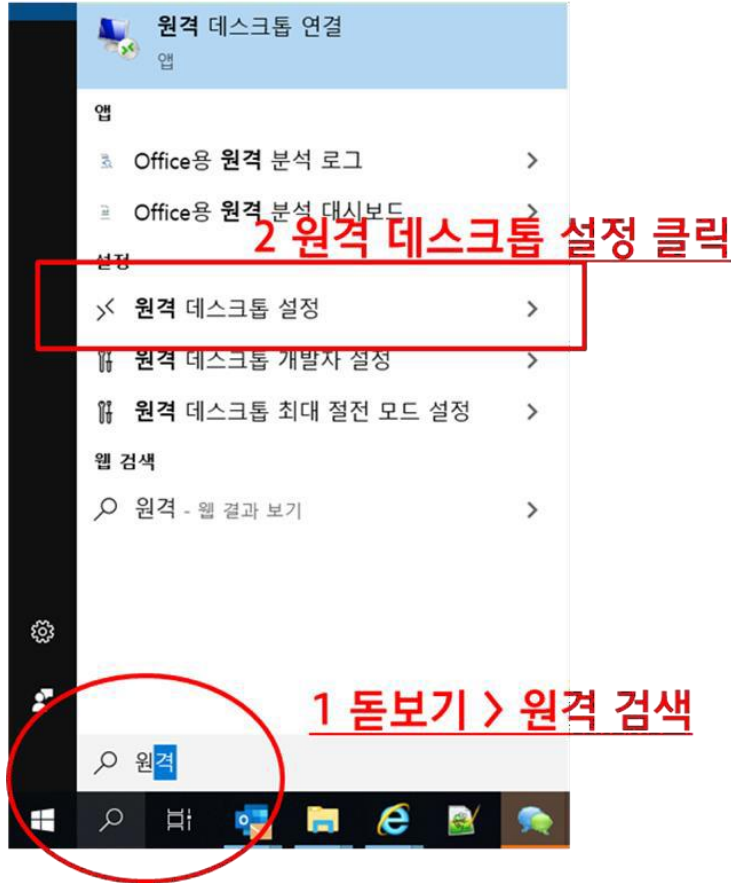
원격 데스크톱 연결
앱

앱

Office용 원격 분석 로그

Office용 원격 분석 대시보드

2 원격 데스크톱 설정 클릭

설정

원격 데스크톱 설정

원격 데스크톱 개발자 설정

원격 데스크톱 최대 절전 모드 설정

웹 검색

원격 - 웹 결과 보기

1 돋보기 > 원격 검색

원격